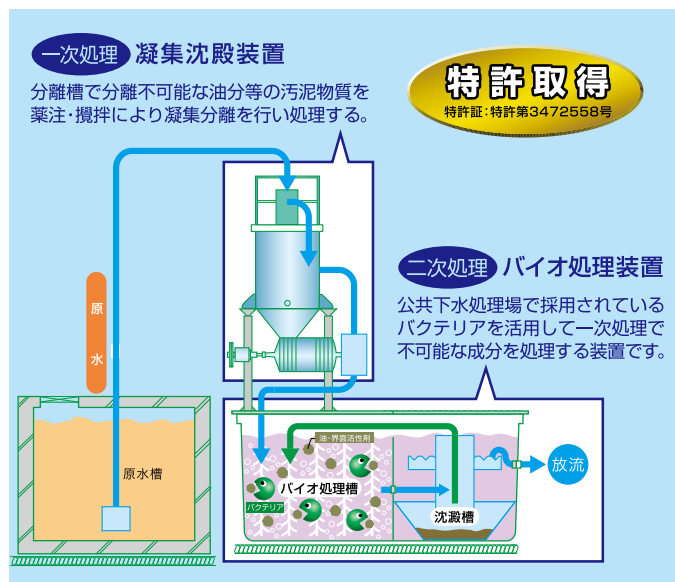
一次処理 凝集沈殿装置

分離槽で分離不可能な油分等の汚泥物質を薬注・攪拌により凝集分離を行い処理する。

特許取得

特許証:特許第3472558号

二次処理 バイオ処理装置

公共下水処理場で採用されているバクテリアを活用して一次処理で不可能な成分を処理する装置です。

原水

原水槽

油・界面活性剤

バイオ処理槽

バクテリア

沈澱槽

放流